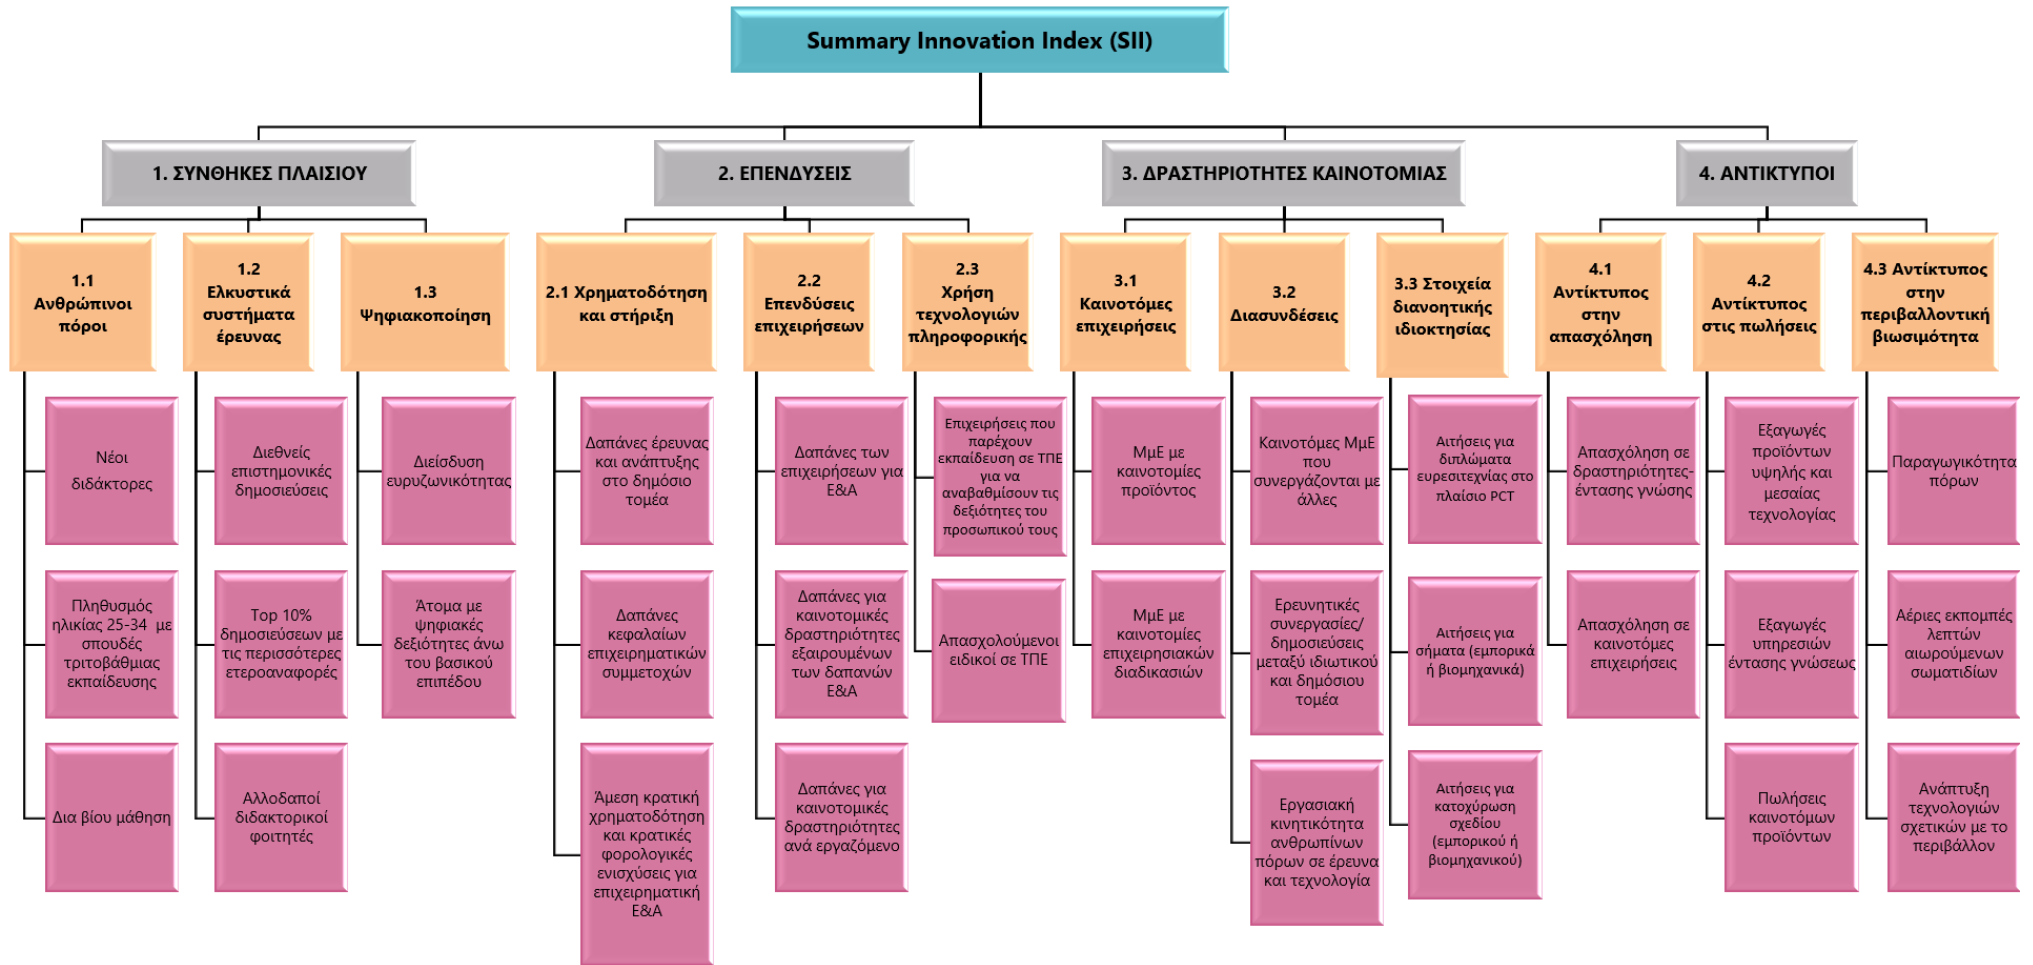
Summary Innovation Index (SII)

1. ΣΥΝΘΗΚΕΣ ΠΛΑΙΣΙΟΥ

1.1 Ανθρώπινοι πόροι

Νέοι διδάκτορες

Πληθυσμός ηλικίας 25-34 με σπουδές τριτοβάθμιας εκπαίδευσης

Δια βίου μάθηση

1.2 Ελκυστικά συστήματα έρευνας

Διεθνείς επιστημονικές δημοσιεύσεις

Top 10% δημοσιεύσεων με τις περισσότερες ετεροαναφορές

Αλλοδαποί διδακτορικοί φοιτητές

1.3 Ψηφιακοποίηση

Διείσδυση ευρυζωνικότητας

Άτομα με ψηφιακές δεξιότητες άνω του βασικού επιπέδου

2. ΕΠΕΝΔΥΣΕΙΣ

2.1 Χρηματοδότηση και στήριξη

Δαπάνες έρευνας και ανάπτυξης στο δημόσιο τομέα

Δαπάνες κεφαλαίων επιχειρηματικών συμμετοχών

Άμεση κρατική χρηματοδότηση και κρατικές φορολογικές ενισχύσεις για επιχειρηματική Ε&Α

2.2 Επενδύσεις επιχειρήσεων

Δαπάνες των επιχειρήσεων για Ε&Α

Δαπάνες για καινοτομικές δραστηριότητες εξαιρουμένων των δαπανών Ε&Α

Δαπάνες για καινοτομικές δραστηριότητες ανά εργαζόμενο

2.3 Χρήση τεχνολογιών πληροφορικής

Επιχειρήσεις που παρέχουν εκπαίδευση σε ΤΠΕ για να αναβαθμίσουν τις δεξιότητες του προσωπικού τους

Απασχολούμενοι ειδικοί σε ΤΠΕ

3. ΔΡΑΣΤΗΡΙΟΤΗΤΕΣ ΚΑΙΝΟΤΟΜΙΑΣ

3.1 Καινοτόμες επιχειρήσεις

ΜμΕ με καινοτομίες προϊόντος

ΜμΕ με καινοτομίες επιχειρησιακών διαδικασιών

3.2 Διασυνδέσεις

Καινοτόμες ΜμΕ που συνεργάζονται με άλλες

Ερευνητικές συνεργασίες/ δημοσιεύσεις μεταξύ ιδιωτικού και δημόσιου τομέα

Εργασιακή κινητικότητα ανθρωπίνων πόρων σε έρευνα και τεχνολογία

3.3 Στοιχεία διανοητικής ιδιοκτησίας

Αιτήσεις για διπλώματα ευρεσιτεχνίας στο πλαίσιο PCT

Αιτήσεις για σήματα (εμπορικά ή βιομηχανικά)

Αιτήσεις για κατοχύρωση σχεδίου (εμπορικού ή βιομηχανικού)

4. ΑΝΤΙΚΤΥΠΟΙ

4.1 Αντίκτυπος στην απασχόληση

Απασχόληση σε δραστηριότητες-έντασης γνώσης

Απασχόληση σε καινοτόμες επιχειρήσεις

4.2 Αντίκτυπος στις πωλήσεις

Εξαγωγές προϊόντων υψηλής και μεσαίας τεχνολογίας

Εξαγωγές υπηρεσιών έντασης γνώσεως

Πωλήσεις καινοτόμων προϊόντων

4.3 Αντίκτυπος στην περιβαλλοντική βιωσιμότητα

Παραγωγικότητα πόρων

Αέριες εκπομπές λεπτών αιωρούμενων σωματιδίων

Ανάπτυξη τεχνολογιών σχετικών με το περιβάλλον